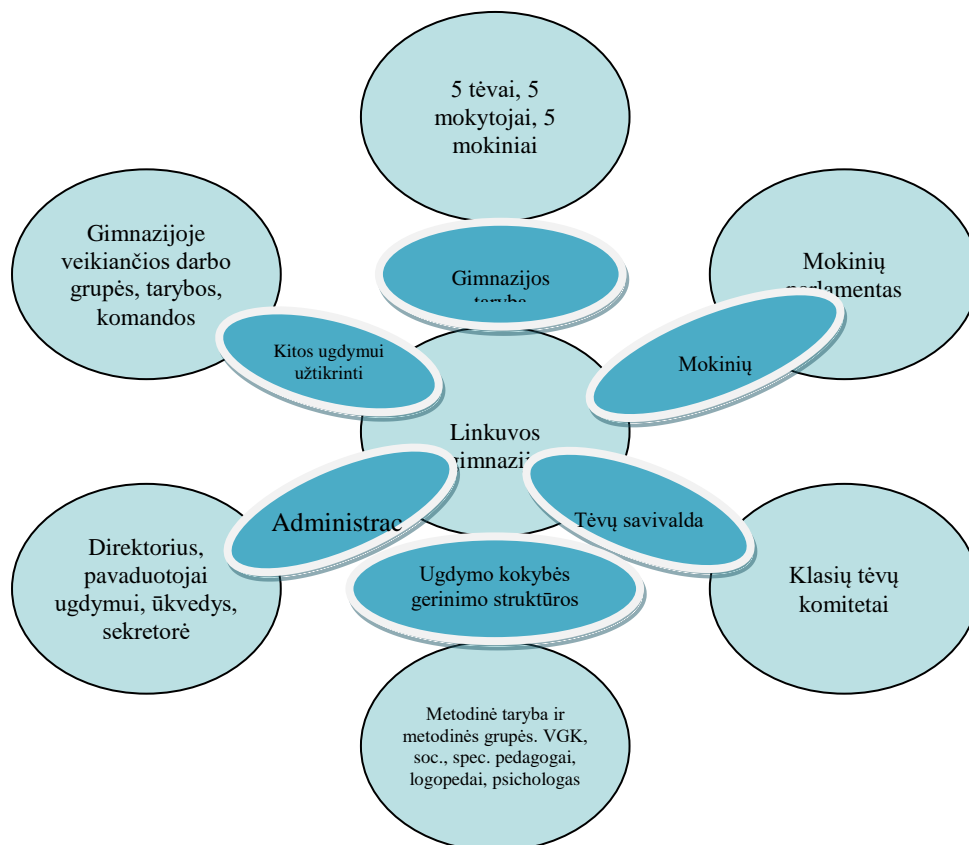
5 tėvai, 5 mokytojai, 5 mokiniai

Gimnazijos taryba

Gimnazijoje veikiančios darbo grupės, tarybos, komandos

Kitos ugdymui užtikrinti

Mokinių parlamentas

Mokinių

Linkuvos gimnazija

Administrac

Tėvų savivalda

Direktorius, pavaduotojai ugdymui, ūkvedys, sekretorė

Ugdymo kokybės gerinimo struktūros

Klasių tėvų komitetai

Metodinė taryba ir metodinės grupės. VGK, soc., spec. pedagogai, logopedai, psichologas